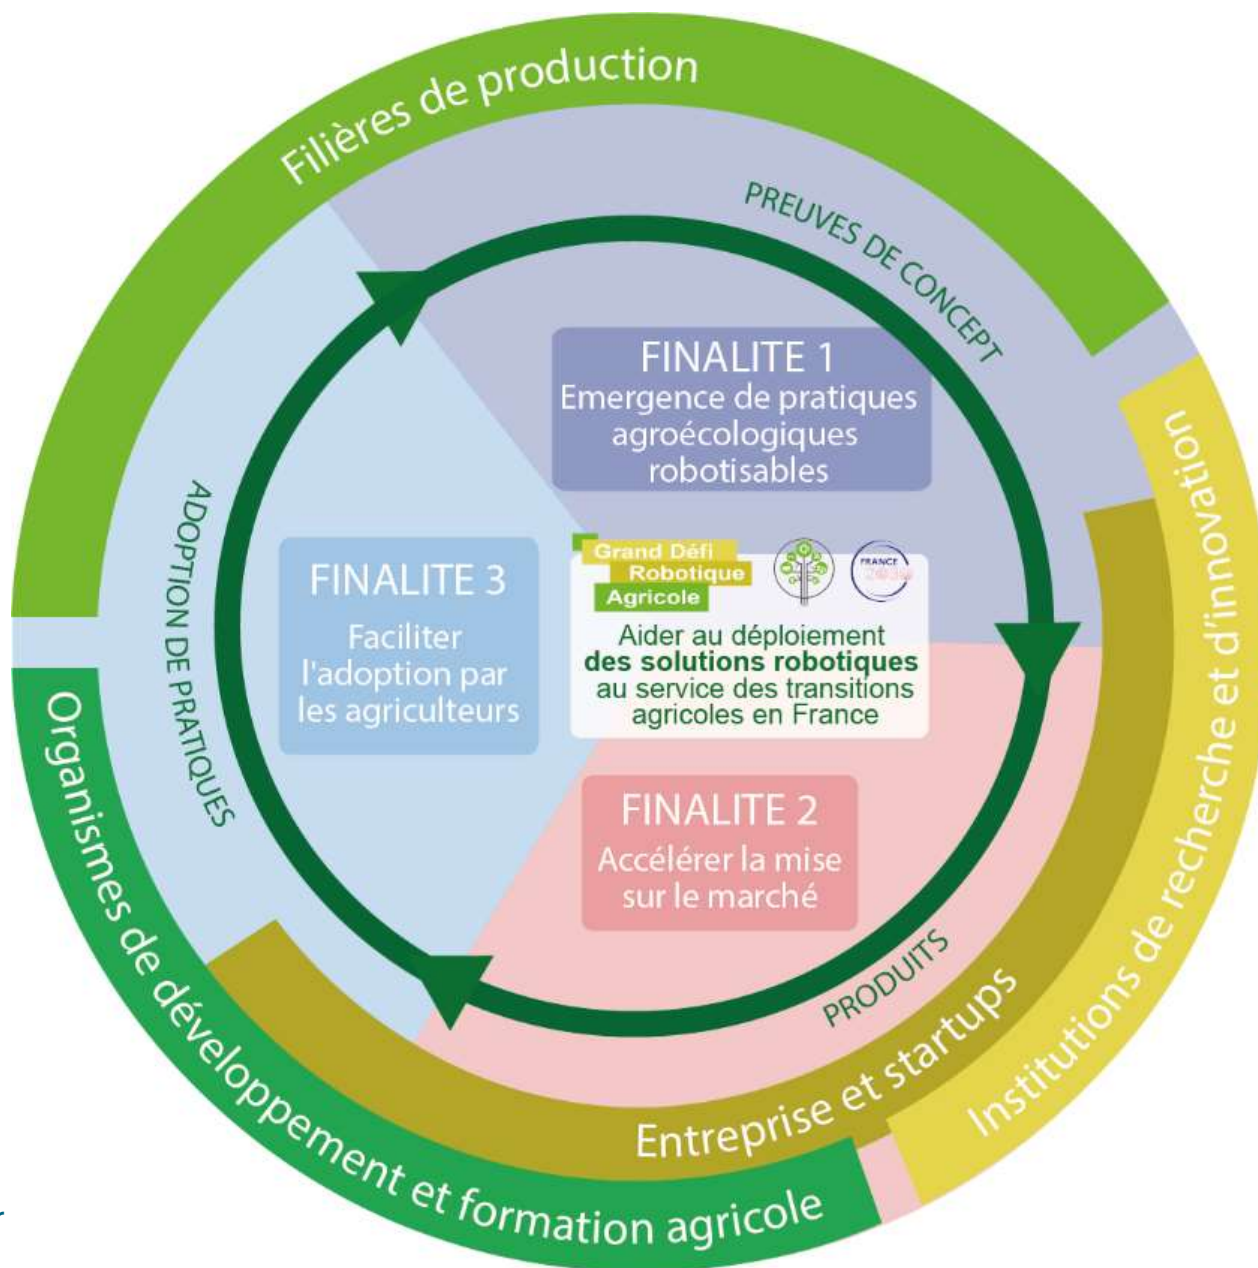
Filières de production

PREUVES DE CONCEPT

FINALITE 1
Emergence de pratiques agroécologiques robotisables

Institutions de recherche et d'innovation

Grand Défi
Robotique
Agricole

FRANCE 2030

Aider au déploiement
des solutions robotiques
au service des transitions agricoles en France

ADOPTION DE PRATIQUES

FINALITE 3
Faciliter l'adoption par les agriculteurs

FINALITE 2
Accélérer la mise sur le marché

PRODUITS

Entreprise et startups

Organismes de développement et formation agricole